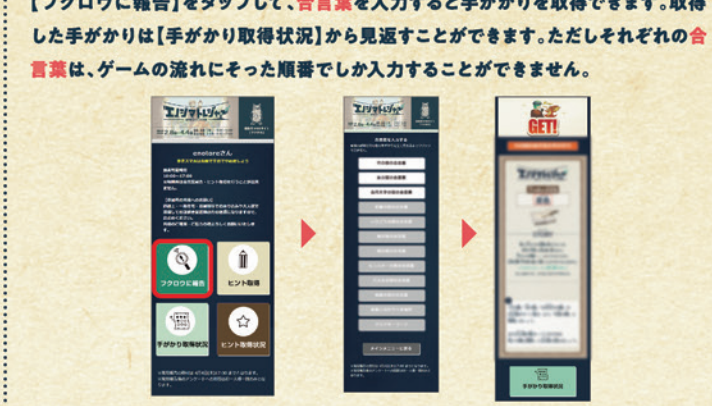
【フクロウに報告】をタップして、合言葉を入力すると手がかりを取得できます。取得した手がかりは【手がかり取得状況】から見返すことができます。ただしそれぞれの合言葉は、ゲームの流れにそった順番でしか入力することができません。

エゾシマトレジャー
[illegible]

フクロウに報告
ヒント取得
手がかり取得状況
ヒント取得状況

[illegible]

GET!

手がかり取得状況